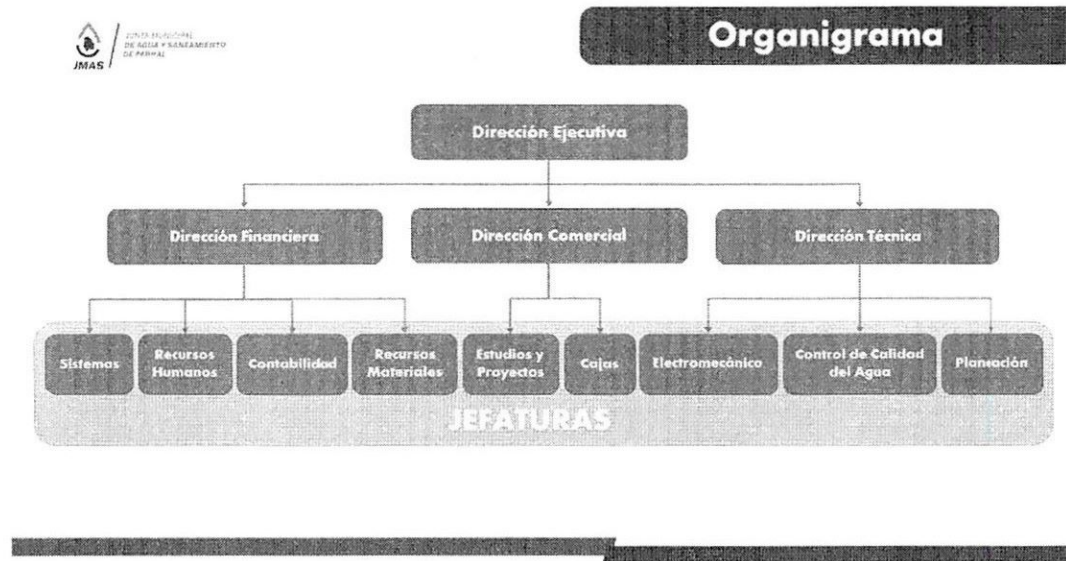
JMAS
JUNTA MUNICIPAL DE AGUA Y SANEAMIENTO DE PARRAL

Organigrama

Dirección Ejecutiva

Dirección Financiera

Dirección Comercial

Dirección Técnica

Sistemas

Recursos Humanos

Contabilidad

Recursos Materiales

Estudios y Proyectos

Cajas

Electromecánico

Control de Calidad del Agua

Planeación

JEFATURAS